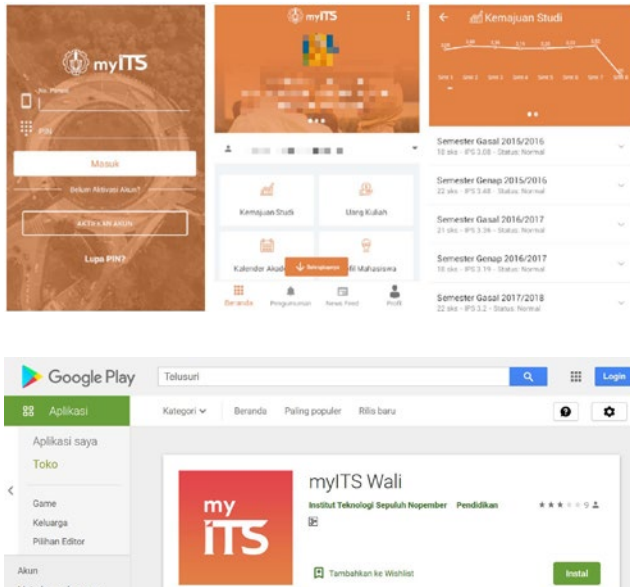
myITS

No. Ponsel

PIN

Masuk

Belum Aktivasi Akun?

AKTIVASI AKUN

Lupa PIN?

myITS

Kemajuan Studi

Uang Kuliah

Kalender Akademik

Profil Mahasiswa

Beranda

Pengumuman

News Feed

Profil

Kemajuan Studi

Smt 1 Smt 2 Smt 3 Smt 4 Smt 5 Smt 6 Smt 7 Smt 8

Semester Gasal 2015/2016
18 sks · IPS 3.08 · Status: Normal

Semester Genap 2015/2016
22 sks · IPS 3.48 · Status: Normal

Semester Gasal 2016/2017
21 sks · IPS 3.36 · Status: Normal

Semester Genap 2016/2017
18 sks · IPS 3.19 · Status: Normal

Semester Gasal 2017/2018
22 sks · IPS 3.2 · Status: Normal

Google Play

Telusuri

Login

Aplikasi

Kategori

Beranda

Paling populer

Rilis baru

Aplikasi saya

Toko

Game

Keluarga

Pilihan Editor

Akun

my ITS

myITS Wali

Institut Teknologi Sepuluh Nopember Pendidikan

9

Tambahkan ke Wishlist

Instal